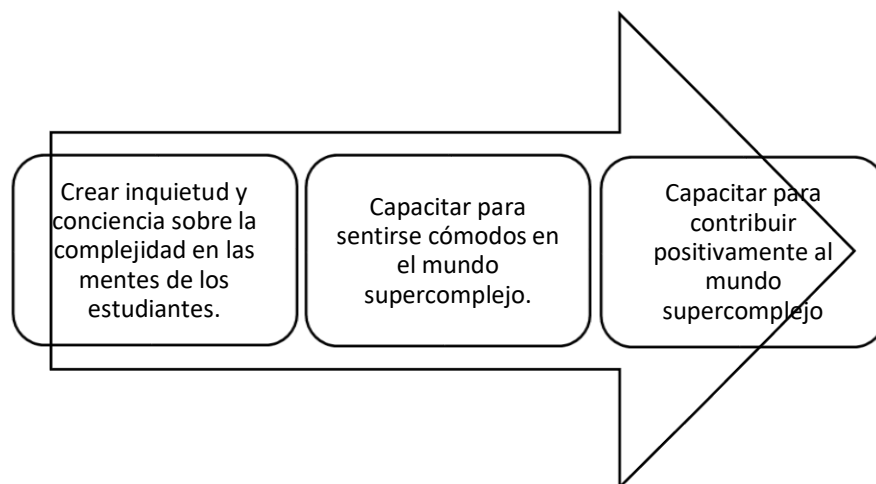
Crear inquietud y conciencia sobre la complejidad en las mentes de los estudiantes.

Capacitar para sentirse cómodos en el mundo supercomplejo.

Capacitar para contribuir positivamente al mundo supercomplejo